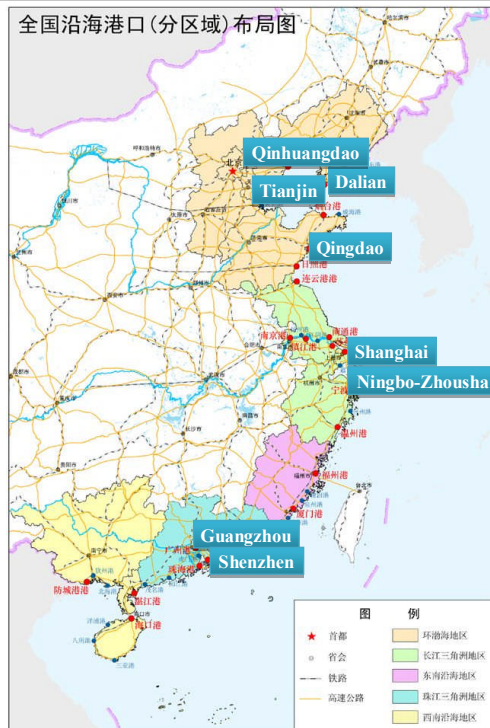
全国沿海港口(分区域)布局图

Qinhuangdao
北京
Tianjin
Dalian
Qingdao
日照港
连云港港
南京港
南通港
镇江港
Shanghai
Ningbo-Zhousha
温州港
福州港
厦门港
Guangzhou
Shenzhen
广州港
珠海港
防城港港
湛江港
海口港

图例
首都
省会
铁路
高速公路
环渤海地区
长江三角洲地区
东南沿海地区
珠江三角洲地区
西南沿海地区